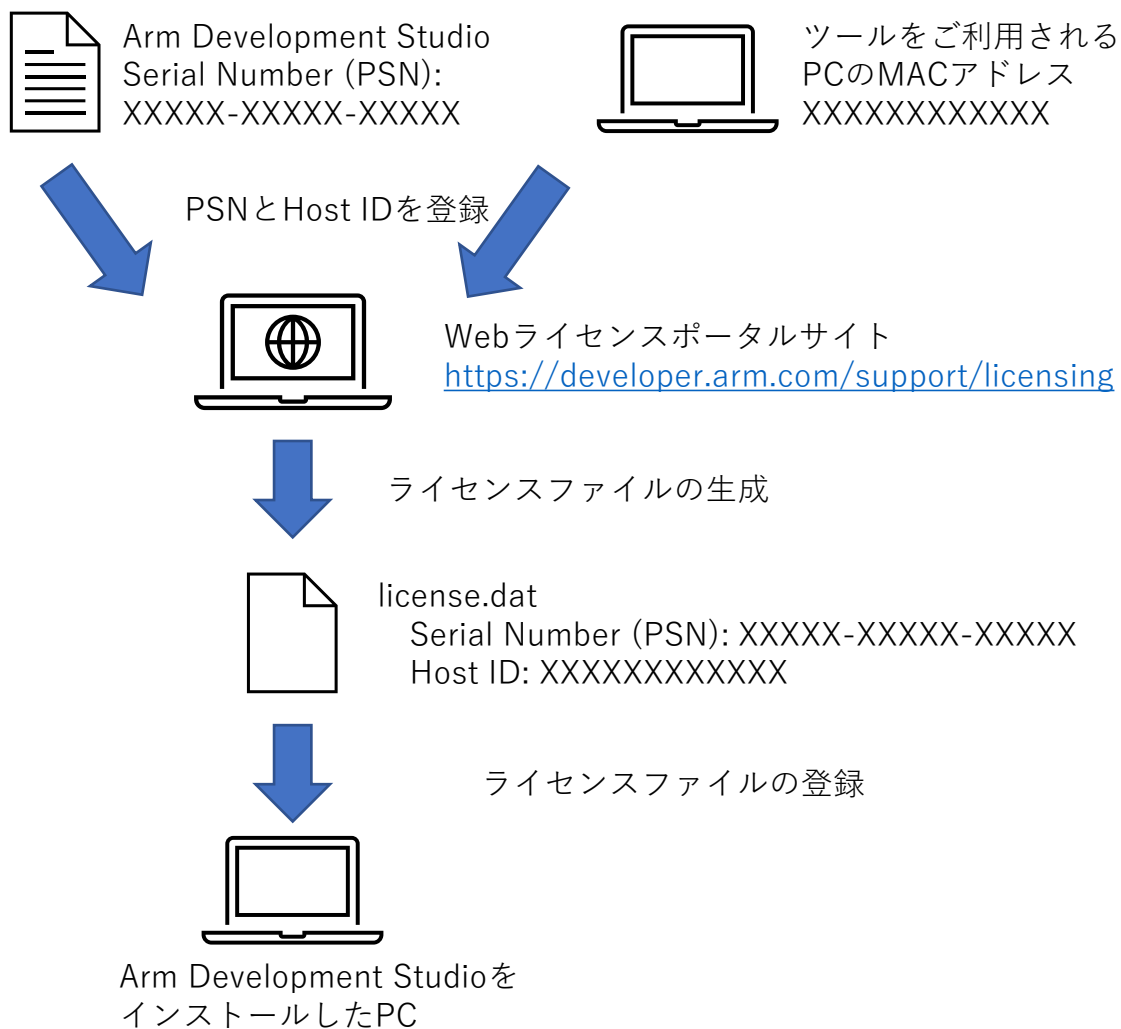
Arm Development Studio
Serial Number (PSN):
XXXXX-XXXXX-XXXXX

ツールをご利用される
PCのMACアドレス
XXXXXXXXXXXX

PSNとHost IDを登録

Webライセンスポータルサイト
https://developer.arm.com/support/licensing

ライセンスファイルの生成

license.dat
Serial Number (PSN): XXXXX-XXXXX-XXXXX
Host ID: XXXXXXXXXXXX

ライセンスファイルの登録

Arm Development Studioを
インストールしたPC